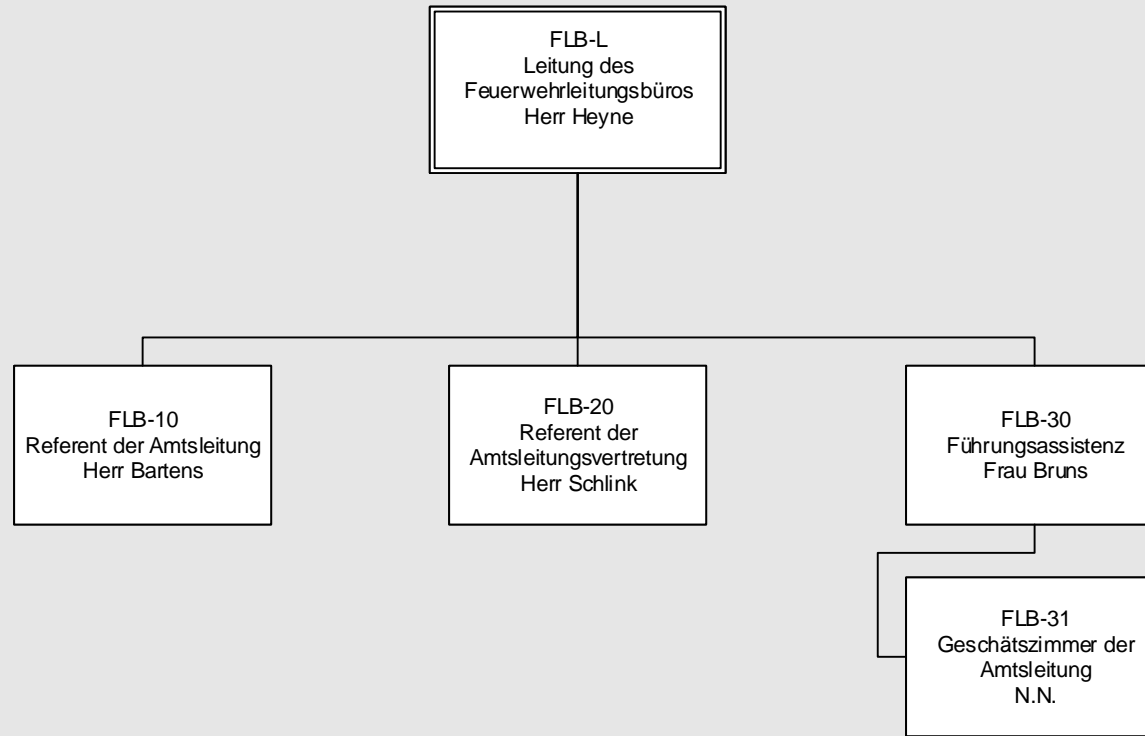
FLB-L
Leitung des Feuerwehrleitungsbüros
Herr Heyne

FLB-10
Referent der Amtsleitung
Herr Bartens

FLB-20
Referent der Amtsleitungsvertretung
Herr Schlink

FLB-30
Führungsassistenz
Frau Bruns

FLB-31
Geschätszimmer der Amtsleitung
N.N.